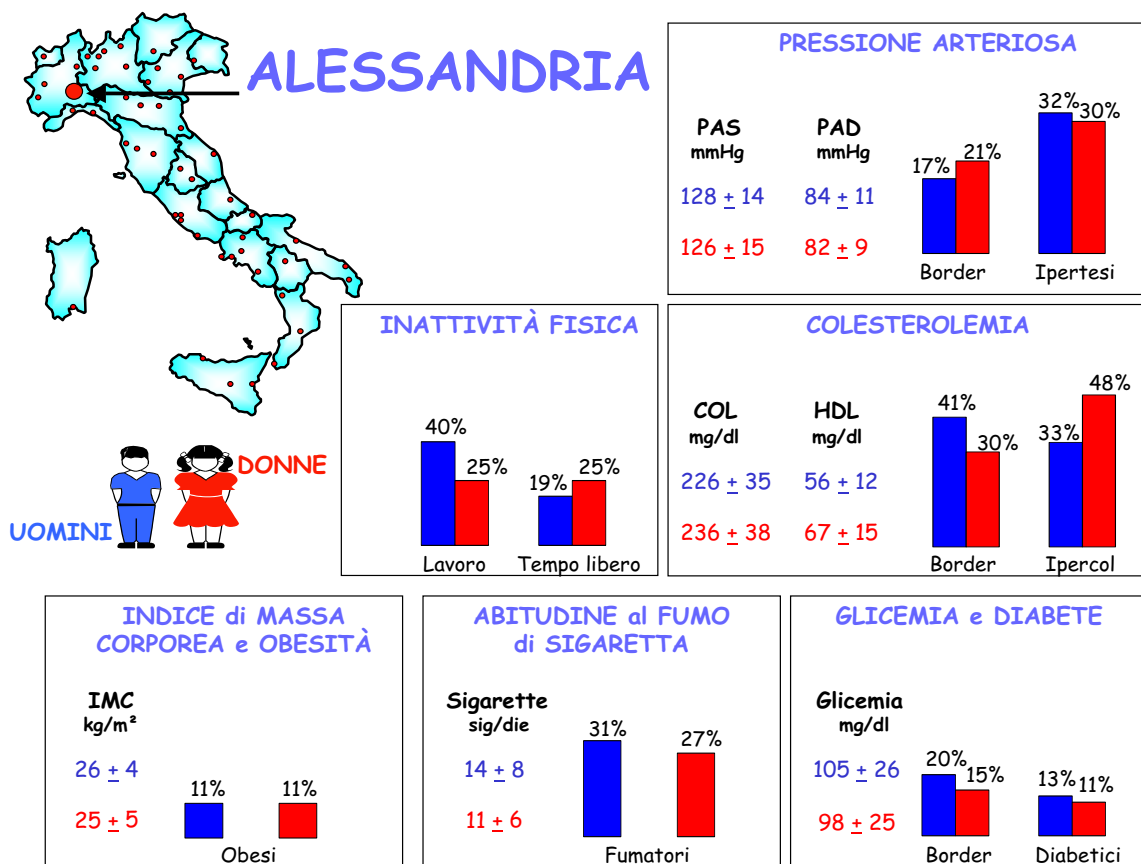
ALESSANDRIA

DONNE

UOMINI

PRESSIONE ARTERIOSA

| PAS mmHg | PAD mmHg |
|---|---|
| $128 \pm 14$ | $84 \pm 11$ |
| $126 \pm 15$ | $82 \pm 9$ |

17% 21% 32% 30%

Border Ipertesi

INATTIVITÀ FISICA

40% 25% 19% 25%

Lavoro Tempo libero

COLESTEROLEMIA

| COL mg/dl | HDL mg/dl |
|---|---|
| $226 \pm 35$ | $56 \pm 12$ |
| $236 \pm 38$ | $67 \pm 15$ |

41% 30% 33% 48%

Border Ipercol

INDICE di MASSA CORPOREA e OBESITÀ

IMC kg/m²

$26 \pm 4$

$25 \pm 5$

11% 11%

Obesi

ABITUDINE al FUMO di SIGARETTA

Sigarette sig/die

$14 \pm 8$

$11 \pm 6$

31% 27%

Fumatori

GLICEMIA e DIABETE

Glicemia mg/dl

$105 \pm 26$

$98 \pm 25$

20% 15% 13% 11%

Border Diabetici